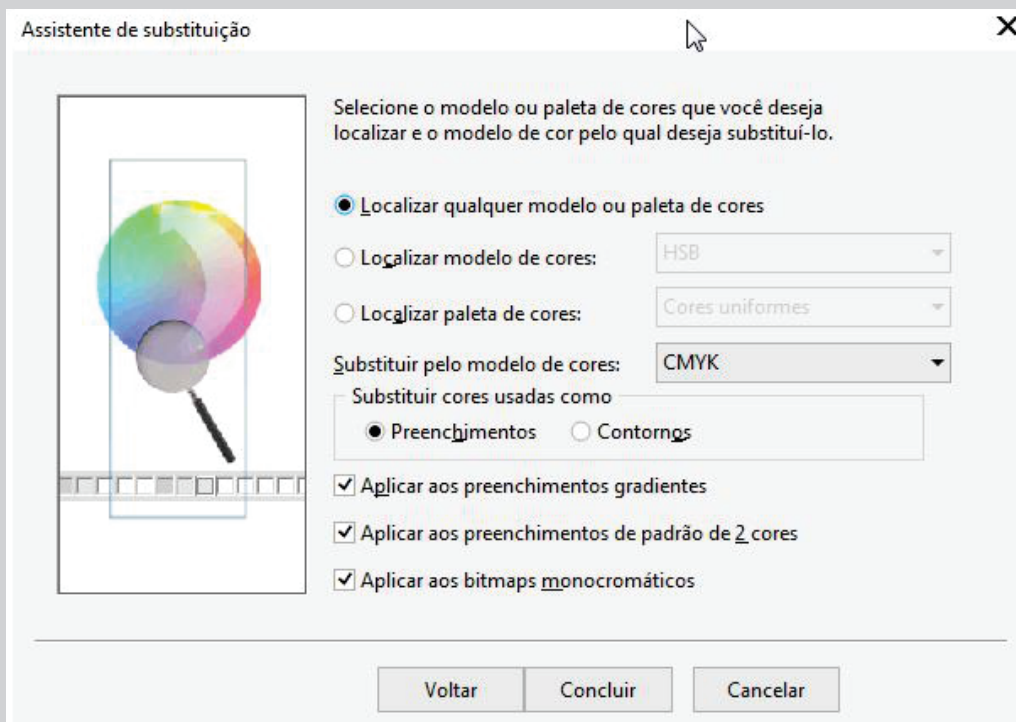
Assistente de substituição

Selecione o modelo ou paleta de cores que você deseja localizar e o modelo de cor pelo qual deseja substituí-lo.

Localizar qualquer modelo ou paleta de cores

Localizar modelo de cores: HSB

Localizar paleta de cores: Cores uniformes

Substituir pelo modelo de cores: CMYK

Substituir cores usadas como

Preenchimentos Contornos

Aplicar aos preenchimentos gradientes

Aplicar aos preenchimentos de padrão de 2 cores

Aplicar aos bitmaps monocromáticos

Voltar Concluir Cancelar